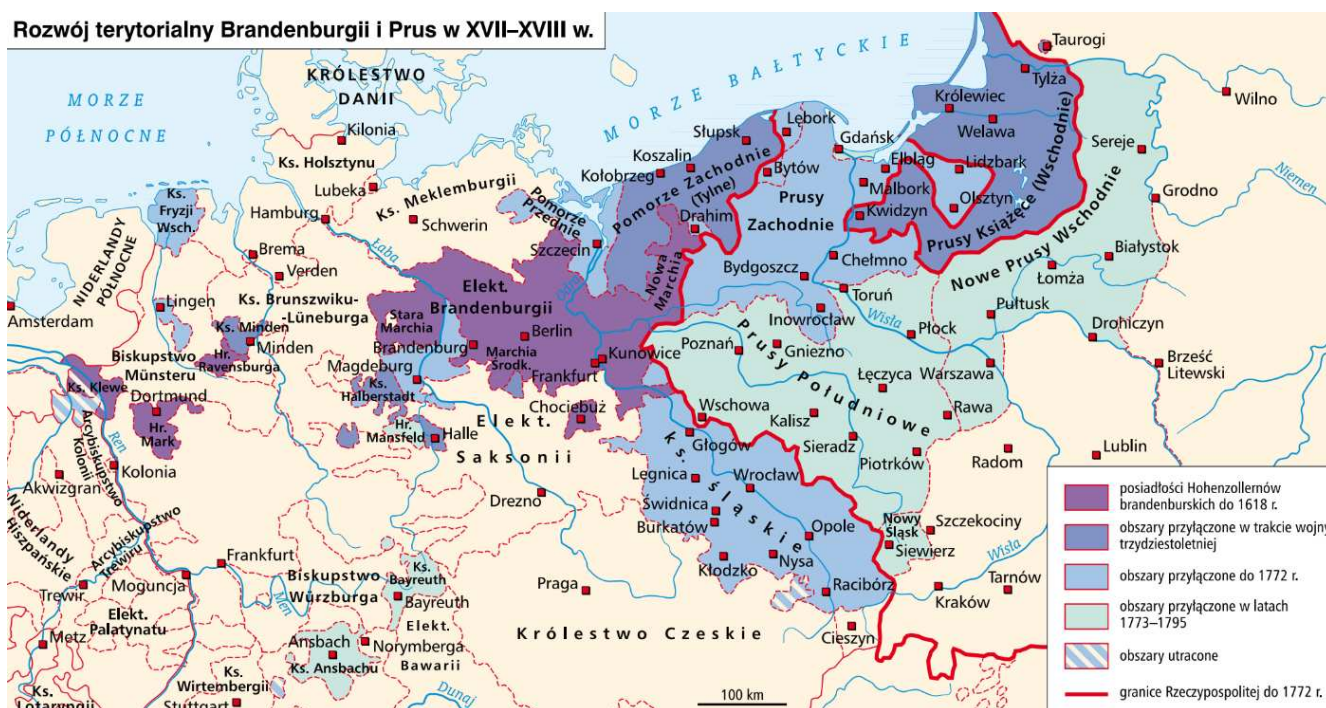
Rozwój terytorialny Brandenburgii i Prus w XVII–XVIII w.

MORZE PÓŁNOCNE

MORZE BAŁTYCKIE

KRÓLESTWO DANII

Kilonia
Ks. Holsztynu
Lubeka
Ks. Meklemburgii
Ks. Fryzji Wsch.
Hamburg
Schwerin
Pomorze Przednie
Szczecin
Koszalin
Kołobrzeg
Słupsk
Pomorze Zachodnie (Tylne)
Drahim
Nowa Marchia
Lębork
Bytów
Prusy Zachodnie
Gdańsk
Elbląg
Malbork
Kwidzyn
Królewiec
Welawa
Lidzbark
Olsztyn
Prusy Książęce (Wschodnie)
Taurogi
Tylża
Wilno
Sereje
Grodno
Niemen
Nowe Prusy Wschodnie
Białystok
Łomża
Pułtusk
Drohiczyn
Brześć Litewski
Lublin
NIDERLANDY PÓŁNOCNE
Amsterdam
Brema
Verden
Lingen
Ks. Brunszwiku-Lüneburga
Ks. Minden
Minden
Hr. Ravensburga
Biskupstwo Münsteru
Ks. Klewe
Dortmund
Hr. Mark
Arcybiskupstwo Kolonii
Kolonia
Akwizgran
Niderlandy Hiszpańskie
Arcybiskupstwo Trewiru
Trewir
Ren
Łaba
Elekt. Brandenburgii
Stara Marchia
Berlin
Brandenburg
Marchia Środk.
Magdeburg
Ks. Halberstadt
Hr. Mansfeld
Halle
Frankfurt
Kunowice
Chociebuż
Elekt. Saksonii
Drezno
Bydgoszcz
Chełmno
Toruń
Wisła
Inowrocław
Płock
Poznań
Gniezno
Prusy Południowe
Łęczyca
Warszawa
Rawa
Wschowa
Kalisz
Sieradz
Piotrków
Radom
Głogów
Ks. Śląskie
Legnica
Wrocław
Świdnica
Burkatów
Opole
Kłodzko
Nysa
Racibórz
Nowy Śląsk
Siewierz
Szczekociny
Wisła
Tarnów
Kraków
Cieszyn
Praga
Królestwo Czeskie
Frankfurt
Mogunca
Men
Elekt. Palatynatu
Metz
Biskupstwo Würzburga
Ks. Bayreuth
Bayreuth
Elekt. Bawarii
Ansbach
Ks. Ansbachu
Norymberga
Ks. Wirtembergii
Stuttgart
Ks. Lotaryngii
Dunaj
100 km

posiadłości Hohenzollernów brandenburskich do 1618 r.
obszary przyłączone w trakcie wojny trzydziestoletniej
obszary przyłączone do 1772 r.
obszary przyłączone w latach 1773–1795
obszary utracone
granice Rzeczypospolitej do 1772 r.